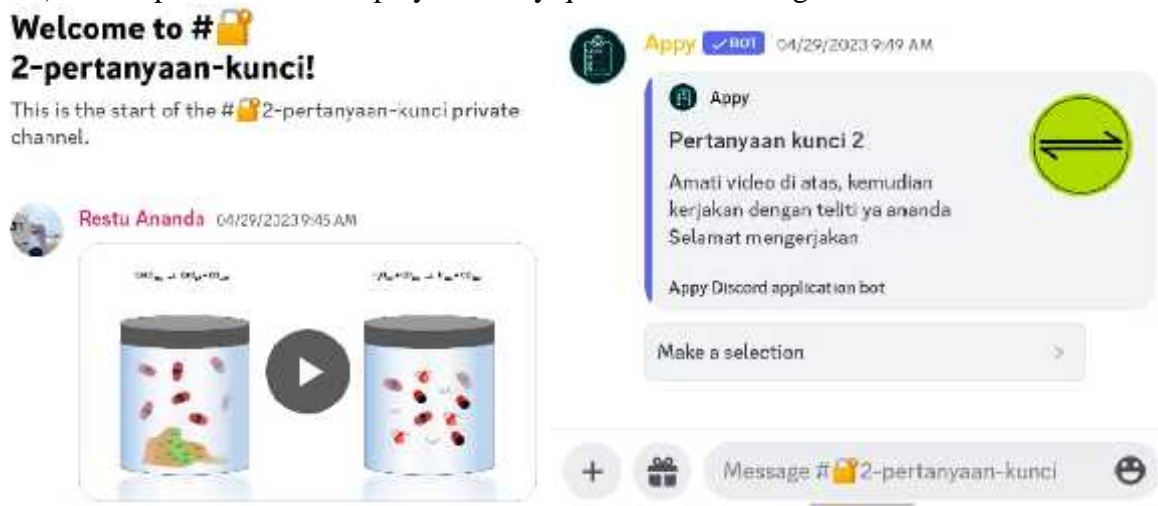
Welcome to #🔐
2-pertanyaan-kunci!

This is the start of the #🔐2-pertanyaan-kunci private channel.

Restu Ananda 04/29/2023 9:45 AM

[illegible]

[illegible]

Appy ✓BOT 04/29/2023 9:49 AM

Appy

Pertanyaan kunci 2

Amati video di atas, kemudian kerjakan dengan teliti ya ananda
Selamat mengerjakan

Appy Discord application bot

Make a selection

Message #🔐2-pertanyaan-kunci